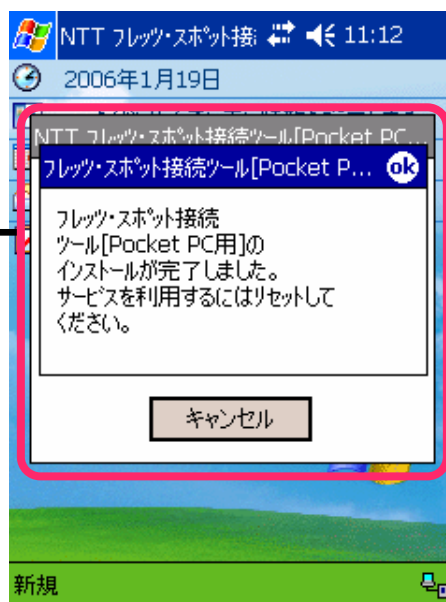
NTT フレッツ・スポット接続 11:12

2006年1月19日

NTT フレッツ・スポット接続ツール[Pocket PC

フレッツ・スポット接続ツール[Pocket P... ok

フレッツ・スポット接続ツール[Pocket PC用]のインストールが完了しました。サービスを利用するにはリセットしてください。

キャンセル

新規